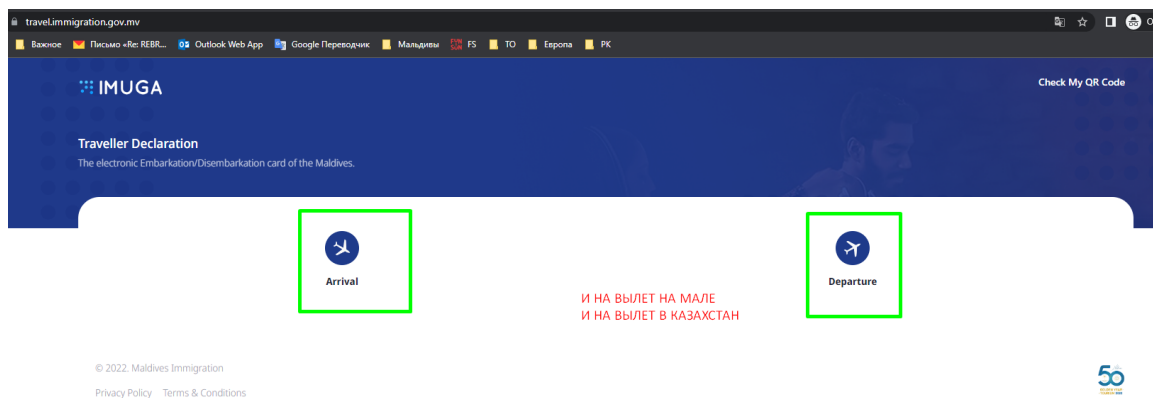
travel.immigration.gov.mv

Важное Письмо «Re: REBR... Outlook Web App Google Переводчик Мальдивы FS TO Европа PK

IMUGA

Check My QR Code

Traveller Declaration

The electronic Embarkation/Disembarkation card of the Maldives.

Arrival

Departure

И НА ВЫЛЕТ НА МАЛЕ
И НА ВЫЛЕТ В КАЗАХСТАН

© 2022. Maldives Immigration

Privacy Policy Terms & Conditions

50